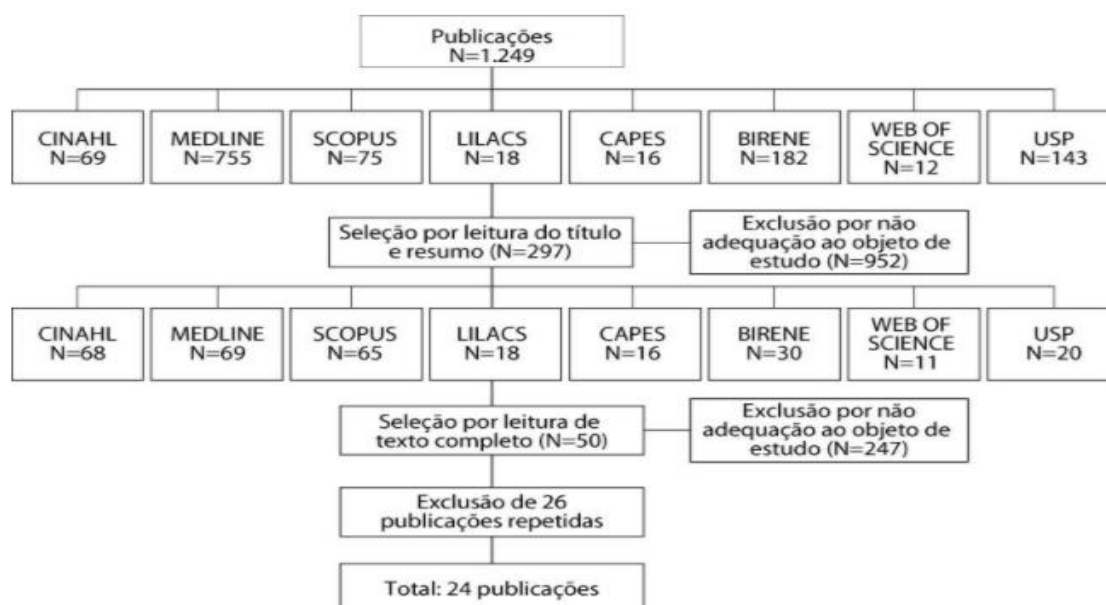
Publicações
N=1.249

CINAHL
N=69

MEDLINE
N=755

SCOPUS
N=75

LILACS
N=18

CAPES
N=16

BIRENE
N=182

WEB OF SCIENCE
N=12

USP
N=143

Seleção por leitura do título e resumo (N=297)

Exclusão por não adequação ao objeto de estudo (N=952)

CINAHL
N=68

MEDLINE
N=69

SCOPUS
N=65

LILACS
N=18

CAPES
N=16

BIRENE
N=30

WEB OF SCIENCE
N=11

USP
N=20

Seleção por leitura de texto completo (N=50)

Exclusão por não adequação ao objeto de estudo (N=247)

Exclusão de 26 publicações repetidas

Total: 24 publicações